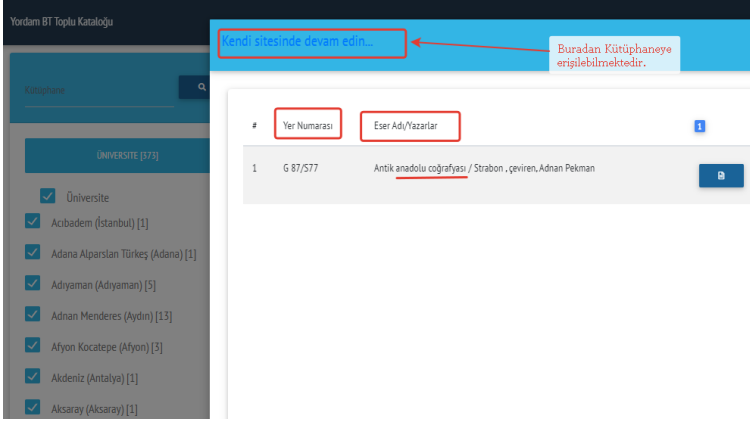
Yordam BT Toplu Kataloğu

Kütüphane

ÜNİVERSİTE [573]

Üniversite
Acıbadem (İstanbul) [1]
Adana Alparslan Türkeş (Adana) [1]
Adıyaman (Adıyaman) [5]
Adnan Menderes (Aydın) [13]
Afyon Kocatepe (Afyon) [3]
Akdeniz (Antalya) [1]
Aksaray (Aksaray) [1]

Kendi sitesinde devam edin...

Buradan Kütüphaneye erişilebilmektedir.

| # | Yer Numarası | Eser Adı/Yazarlar | 1 |
|---|---|---|---|
| 1 | G 87/S77 | Antik anadolu coğrafyası / Strabon , çeviren, Adnan Pekman | |